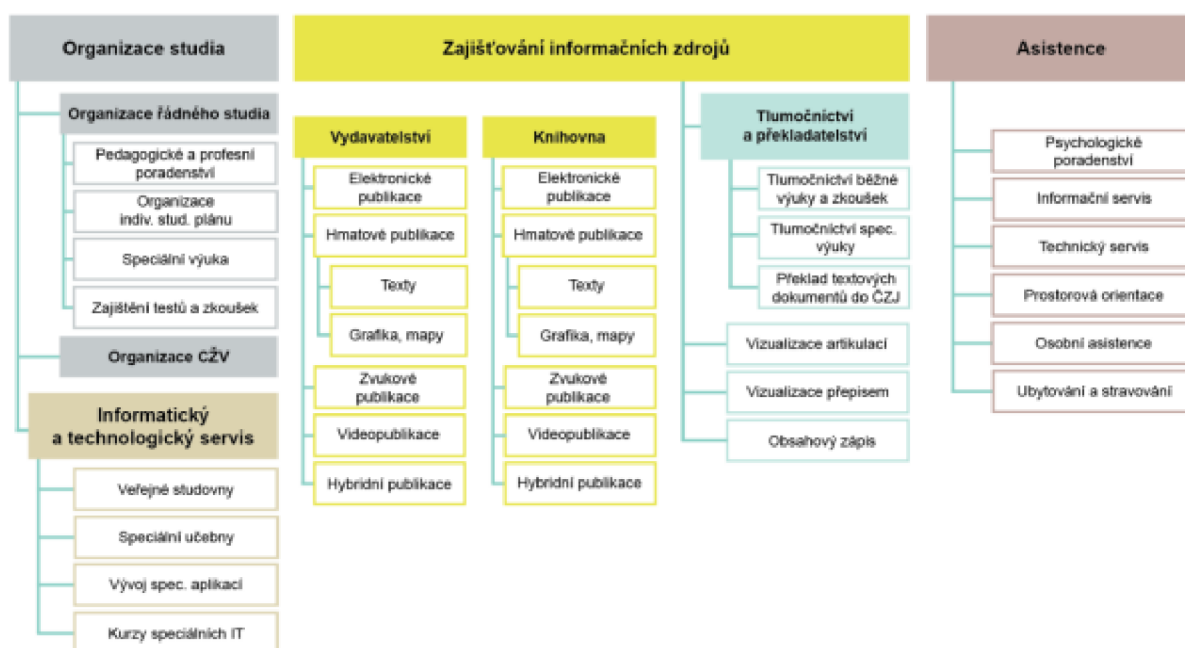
Organizace studia

Organizace řádného studia

Pedagogické a profesní poradenství

Organizace indiv. stud. plánu

Speciální výuka

Zajištění testů a zkoušek

Organizace CŽV

Informatický a technologický servis

Veřejné studovny

Speciální učebny

Vývoj spec. aplikací

Kurzy speciálních IT

Zajišťování informačních zdrojů

Vydavatelství

Elektronické publikace

Hmatové publikace

Texty

Grafika, mapy

Zvukové publikace

Videopublikace

Hybridní publikace

Knihovna

Elektronické publikace

Hmatové publikace

Texty

Grafika, mapy

Zvukové publikace

Videopublikace

Hybridní publikace

Tlumočnictví a překladatelství

Tlumočnictví běžné výuky a zkoušek

Tlumočnictví spec. výuky

Překlad textových dokumentů do ČZJ

Vizualizace artikulací

Vizualizace přepisem

Obsahový zápis

Asistence

Psychologické poradenství

Informační servis

Technický servis

Prostorová orientace

Osobní asistence

Ubytování a stravování